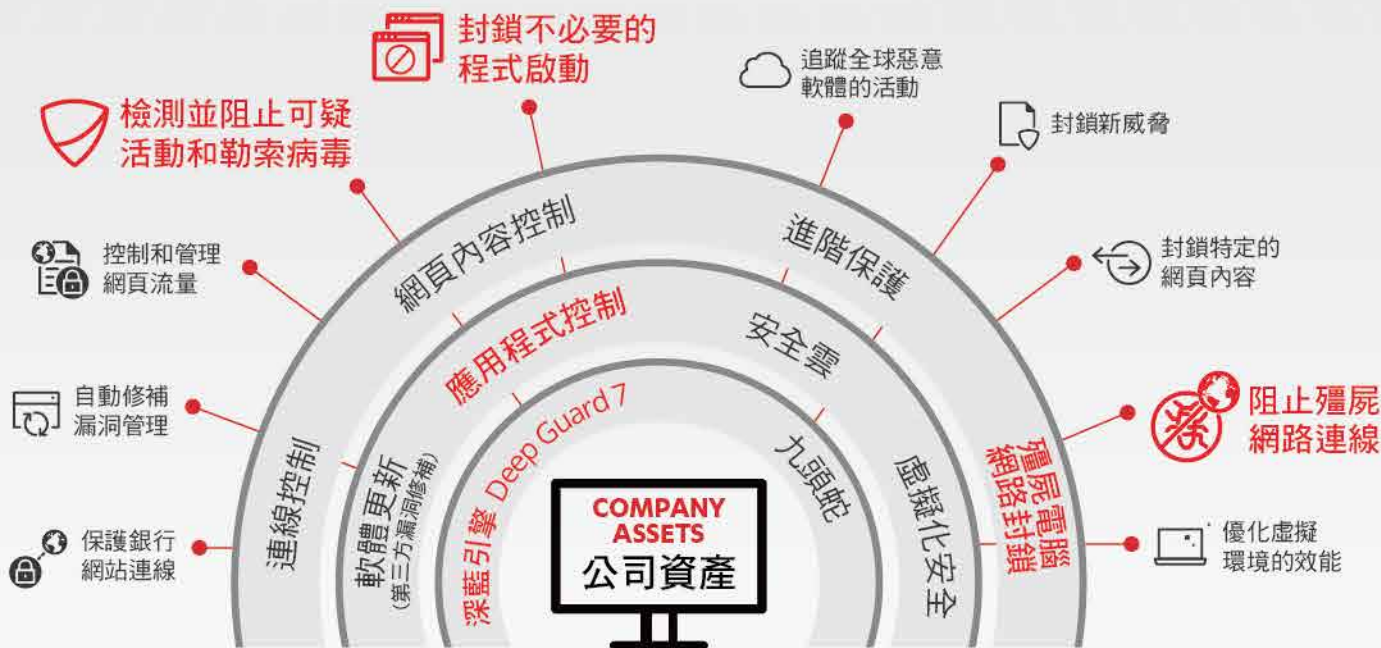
封鎖不必要的程式啟動

追蹤全球惡意軟體的活動

檢測並阻止可疑活動和勒索病毒

封鎖新威脅

控制和管理網頁流量

封鎖特定的網頁內容

自動修補漏洞管理

阻止殭屍網路連線

保護銀行網站連線

優化虛擬環境的效能

網頁內容控制

進階保護

應用程式控制

安全雲

連線控制

軟體更新 (第三方漏洞修補)

深藍引擎 Deep Guard 7

九頭蛇

虛擬化安全

殭屍電腦網路封鎖

COMPANY ASSETS
公司資產